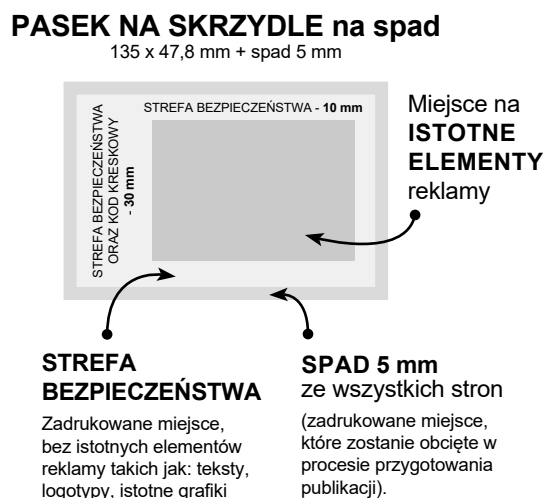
PASEK NA SKRZYDLE na spad
135 x 47,8 mm + spad 5 mm

STREFA BEZPIECZEŃSTWA ORAZ KOD KRESKOWY - 30 mm

STREFA BEZPIECZEŃSTWA - 10 mm

Miejsce na ISTOTNE ELEMENTY reklamy

STREFA BEZPIECZEŃSTWA

Zadrukowane miejsce, bez istotnych elementów reklamy takich jak: teksty, logotypy, istotne grafiki

SPAD 5 mm
ze wszystkich stron

(zadrukowane miejsce, które zostanie obcięte w procesie przygotowania publikacji).